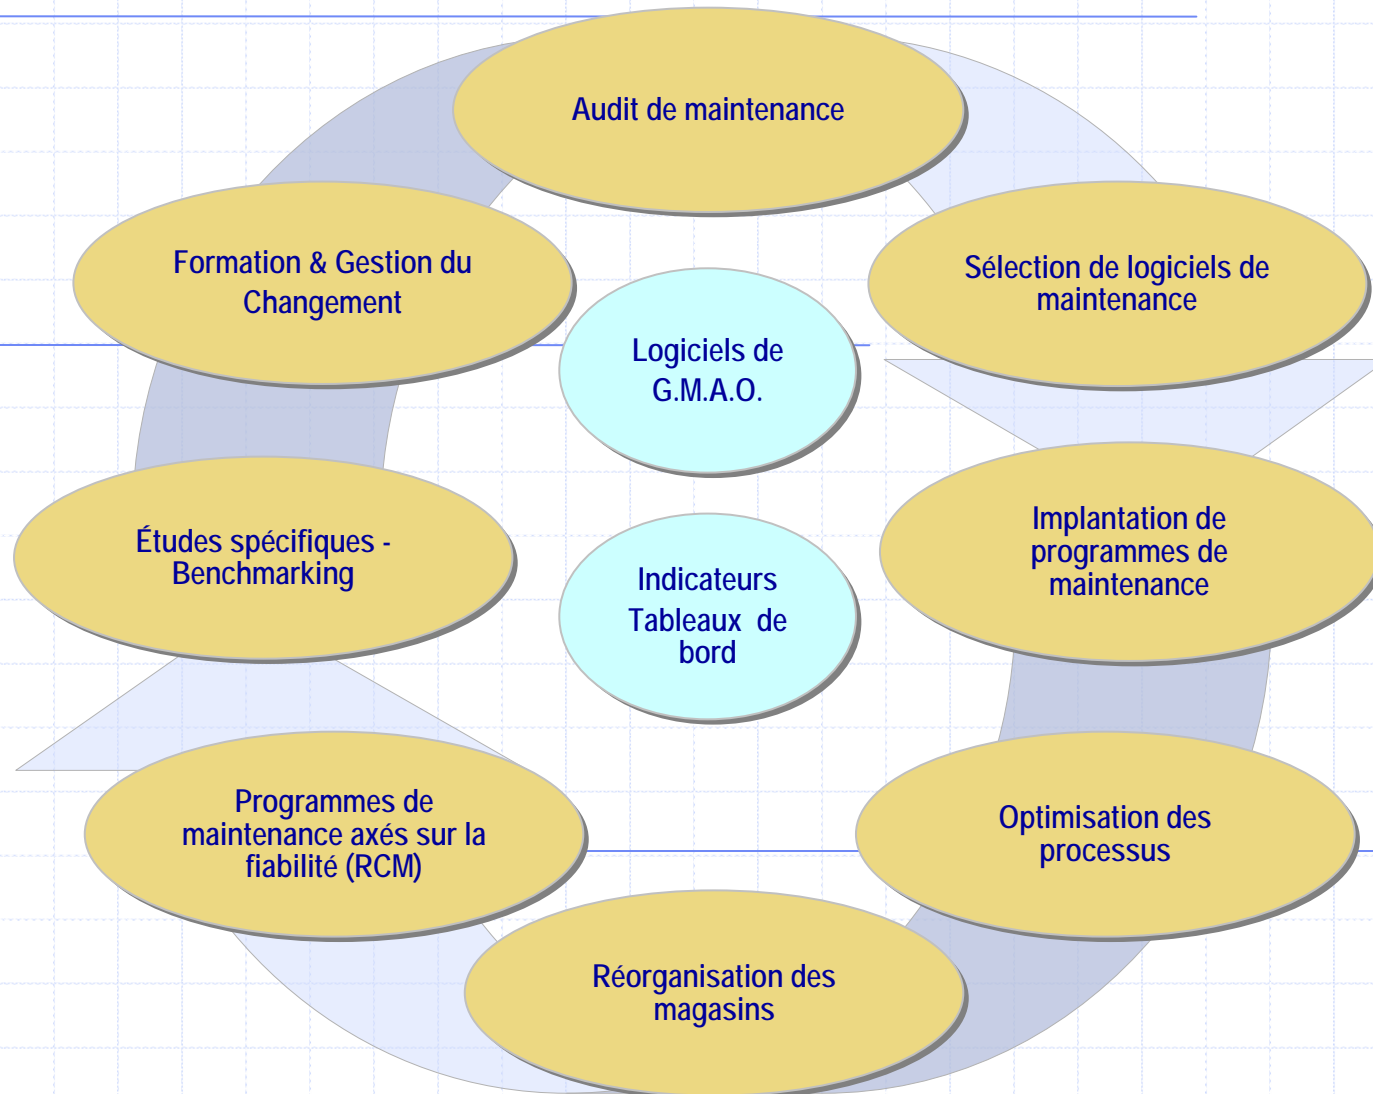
Audit de maintenance

Sélection de logiciels de maintenance

Implantation de programmes de maintenance

Optimisation des processus

Réorganisation des magasins

Programmes de maintenance axés sur la fiabilité (RCM)

Études spécifiques - Benchmarking

Formation & Gestion du Changement

Logiciels de G.M.A.O.

Indicateurs Tableaux de bord